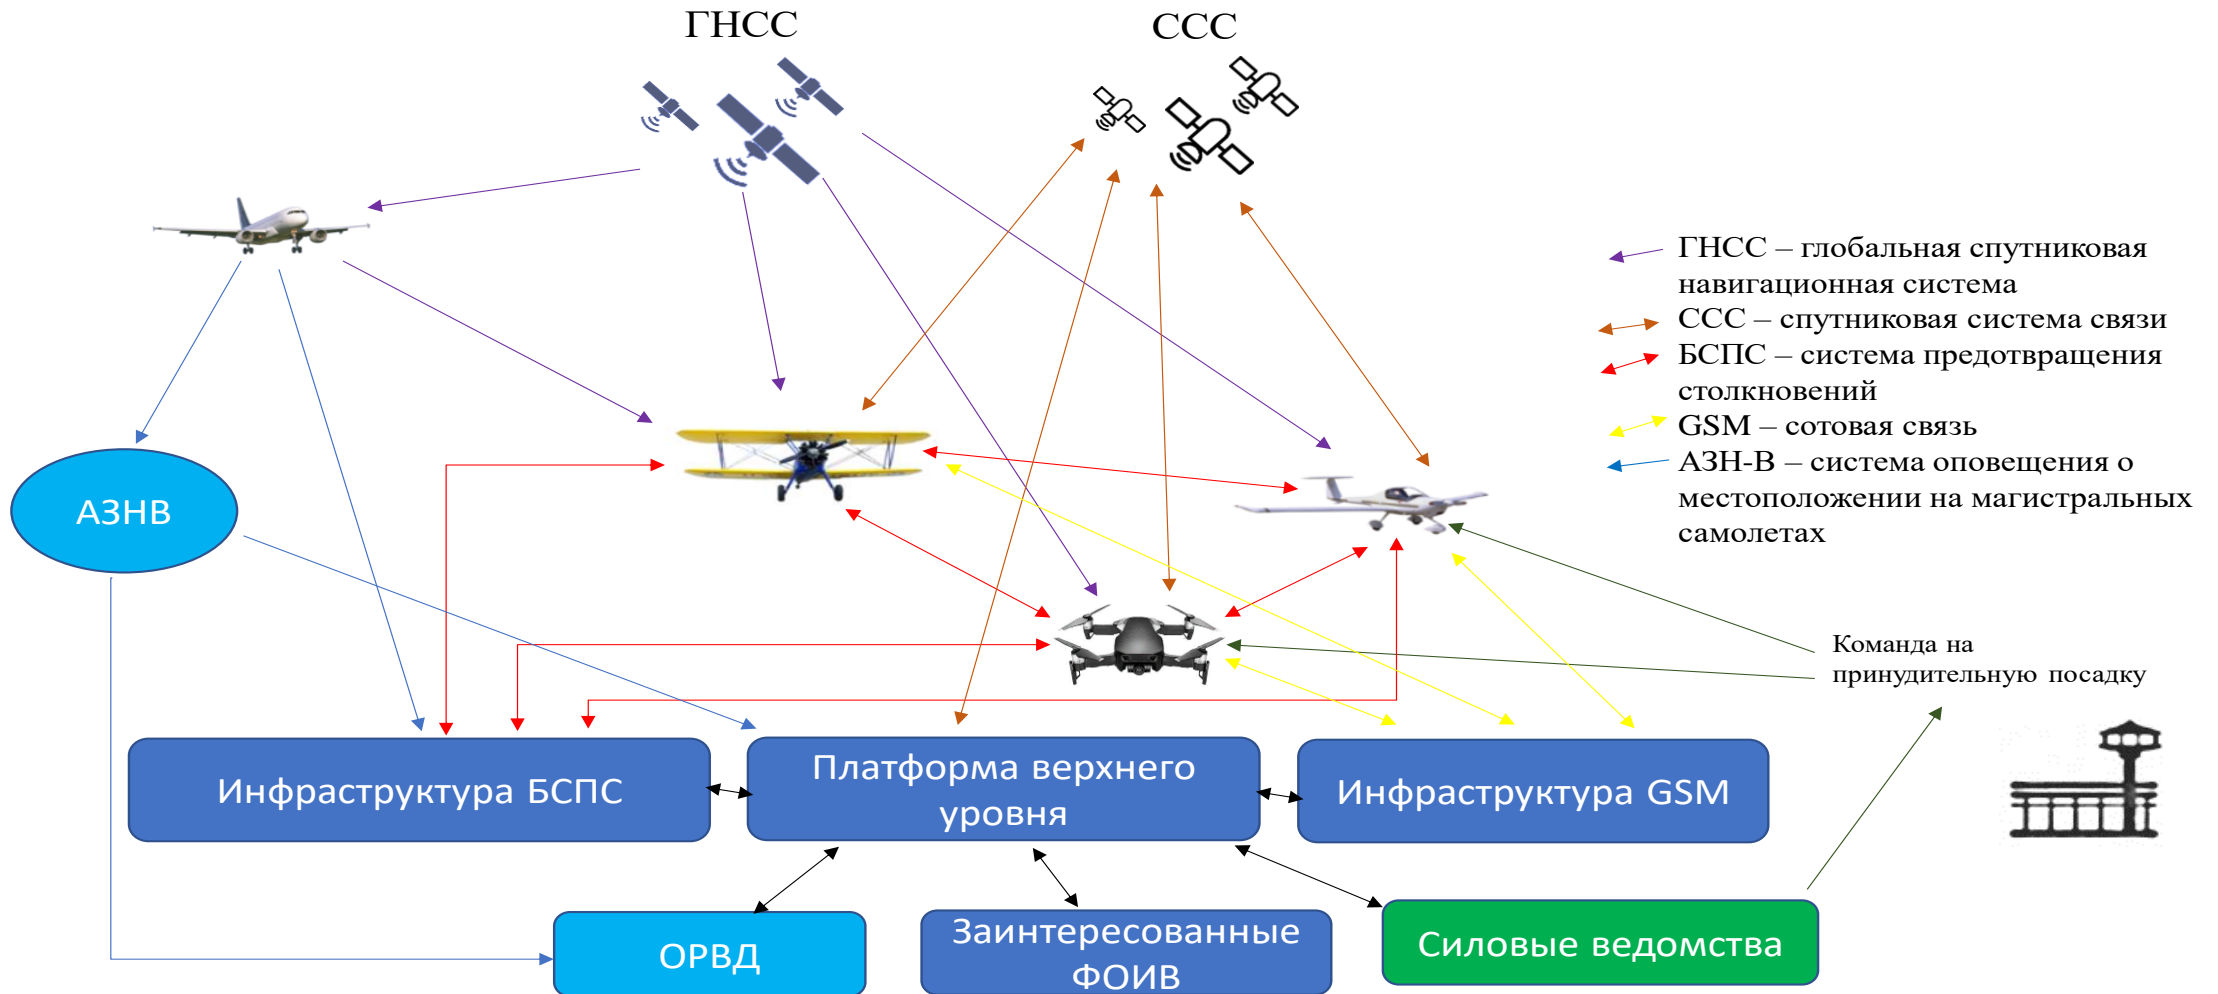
ГНСС

ССС

ГНСС – глобальная спутниковая навигационная система
ССС – спутниковая система связи
БСПС – система предотвращения столкновений
GSM – сотовая связь
АЗН-В – система оповещения о местоположении на магистральных самолетах

АЗНВ

Команда на принудительную посадку

Инфраструктура БСПС

Платформа верхнего уровня

Инфраструктура GSM

ОРВД

Заинтересованные ФОИВ

Силовые ведомства